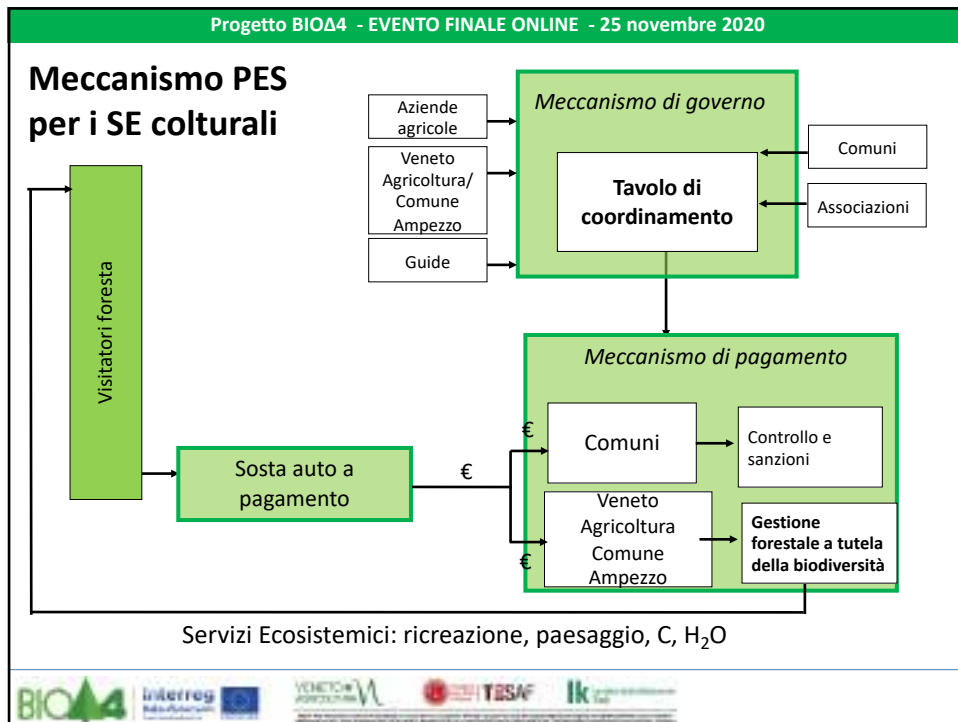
Progetto BIOΔ4 - EVENTO FINALE ONLINE - 25 novembre 2020

Meccanismo PES per i SE colturali

Aziende agricole

Veneto Agricoltura/ Comune Ampezzo

Guide

Meccanismo di governo

Tavolo di coordinamento

Comuni

Associazioni

Visitatori foresta

Meccanismo di pagamento

€

Comuni

Controllo e sanzioni

Sosta auto a pagamento

€

Veneto Agricoltura Comune Ampezzo

€

Gestione forestale a tutela della biodiversità

Servizi Ecosistemici: ricreazione, paesaggio, C, $H_2O$

BIOΔ4 Interreg VENETO AGRICOLTURA TESAF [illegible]